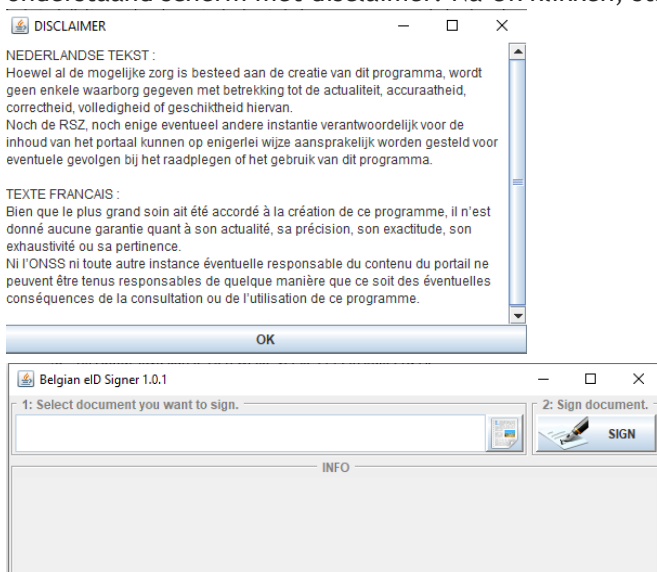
onderstaand scherm met disclaimer. Na OK klikken, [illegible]

DISCLAIMER

NEDERLANDSE TEKST :
Hoewel al de mogelijke zorg is besteed aan de creatie van dit programma, wordt geen enkele waarborg gegeven met betrekking tot de actualiteit, accuraatheid, correctheid, volledigheid of geschiktheid hiervan.
Noch de RSZ, noch enige eventueel andere instantie verantwoordelijk voor de inhoud van het portaal kunnen op enigerlei wijze aansprakelijk worden gesteld voor eventuele gevolgen bij het raadplegen of het gebruik van dit programma.

TEXTE FRANCAIS :
Bien que le plus grand soin ait été accordé à la création de ce programme, il n'est donné aucune garantie quant à son actualité, sa précision, son exactitude, son exhaustivité ou sa pertinence.
Ni l'ONSS ni toute autre instance éventuelle responsable du contenu du portail ne peuvent être tenus responsables de quelque manière que ce soit des éventuelles conséquences de la consultation ou de l'utilisation de ce programme.

OK

Belgian eID Signer 1.0.1

1: Select document you want to sign.

2: Sign document.

SIGN

INFO